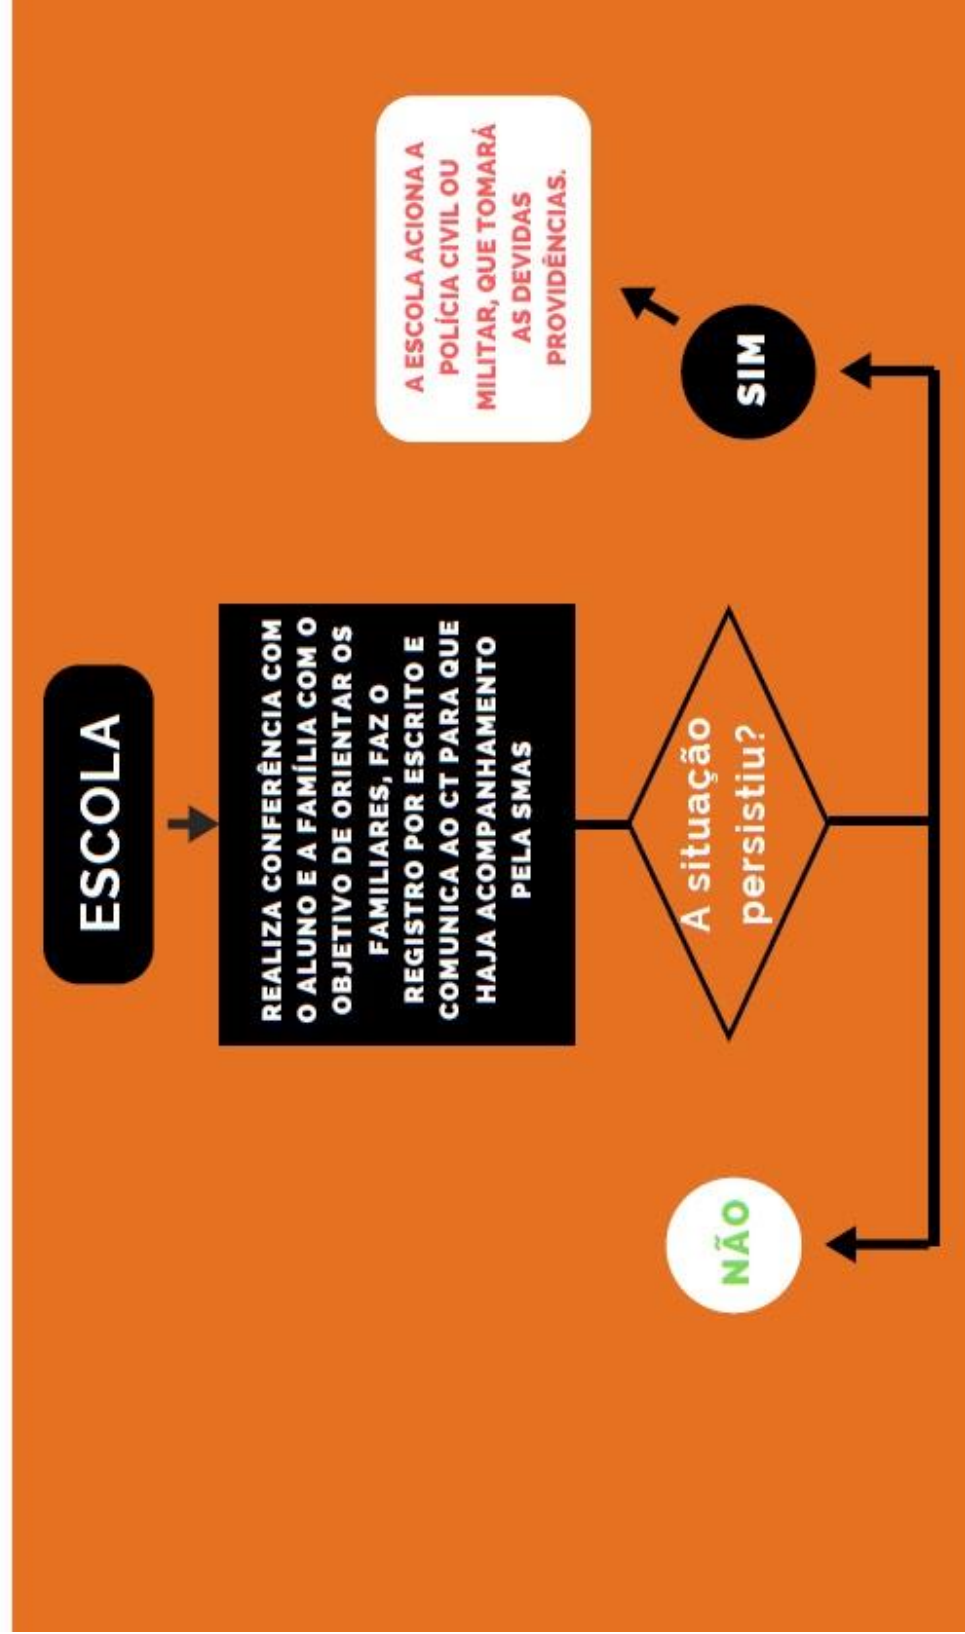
ESCOLA

REALIZA CONFERÊNCIA COM O ALUNO E A FAMÍLIA COM O OBJETIVO DE ORIENTAR OS FAMILIARES, FAZ O REGISTRO POR ESCRITO E COMUNICA AO CT PARA QUE HAJA ACOMPANHAMENTO PELA SMAS

A situação persistiu?

SIM

A ESCOLA ACIONA A POLÍCIA CIVIL OU MILITAR, QUE TOMARÁ AS DEVIDAS PROVIDÊNCIAS.

NÃO